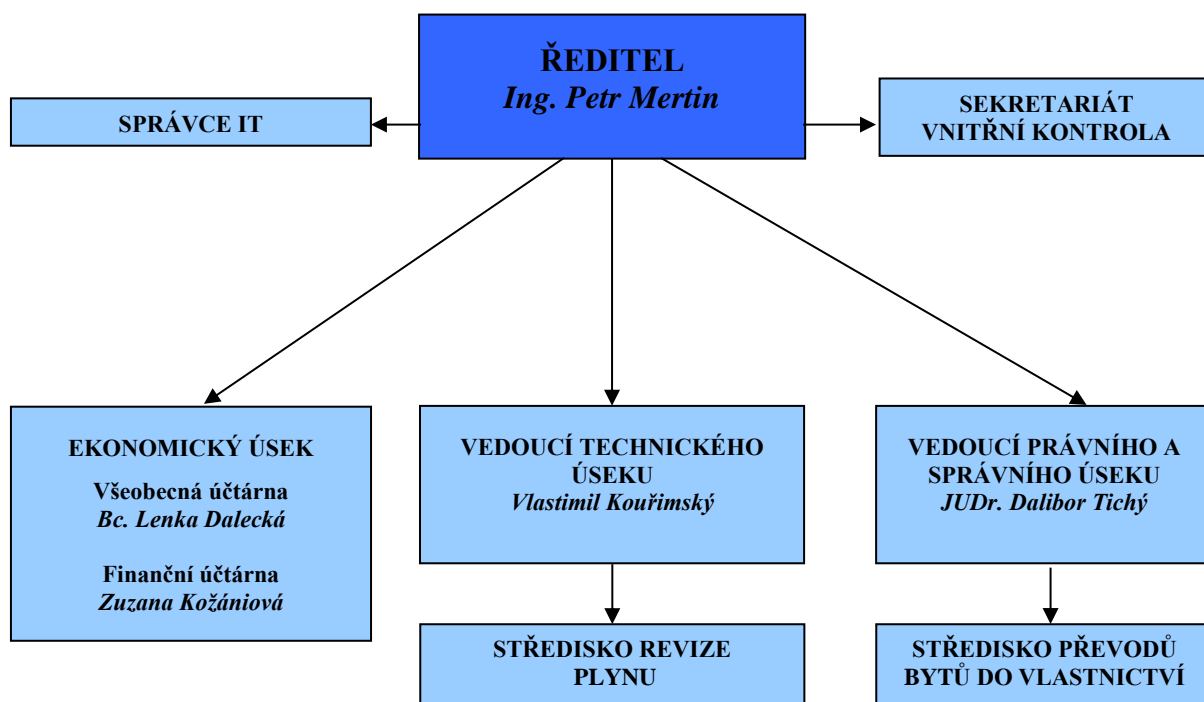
ŘEDITEL
Ing. Petr Mertin

SPRÁVCE IT

SEKRETARIÁT
VNITŘNÍ KONTROLA

EKONOMICKÝ ÚSEK

Všeobecná účtárna
Bc. Lenka Dalecká

Finanční účtárna
Zuzana Kožániová

VEDOUCÍ TECHNICKÉHO ÚSEKU
Vlastimil Kouřimský

STŘEDISKO REVIZE PLYNU

VEDOUCÍ PRÁVNÍHO A SPRÁVNÍHO ÚSEKU
JUDr. Dalibor Tichý

STŘEDISKO PŘEVODŮ BYTŮ DO VLASTNICTVÍ